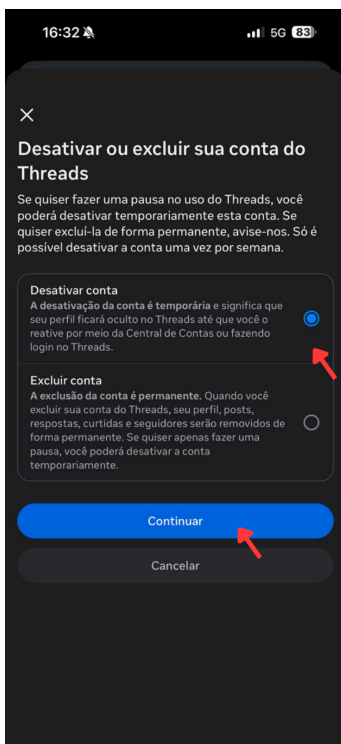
16:32 5G 83

X

Desativar ou excluir sua conta do Threads

Se quiser fazer uma pausa no uso do Threads, você poderá desativar temporariamente esta conta. Se quiser excluí-la de forma permanente, avise-nos. Só é possível desativar a conta uma vez por semana.

Desativar conta
A desativação da conta é temporária e significa que seu perfil ficará oculto no Threads até que você o reative por meio da Central de Contas ou fazendo login no Threads.

Excluir conta
A exclusão da conta é permanente. Quando você excluir sua conta do Threads, seu perfil, posts, respostas, curtidas e seguidores serão removidos de forma permanente. Se quiser apenas fazer uma pausa, você poderá desativar a conta temporariamente.

Continuar

Cancelar